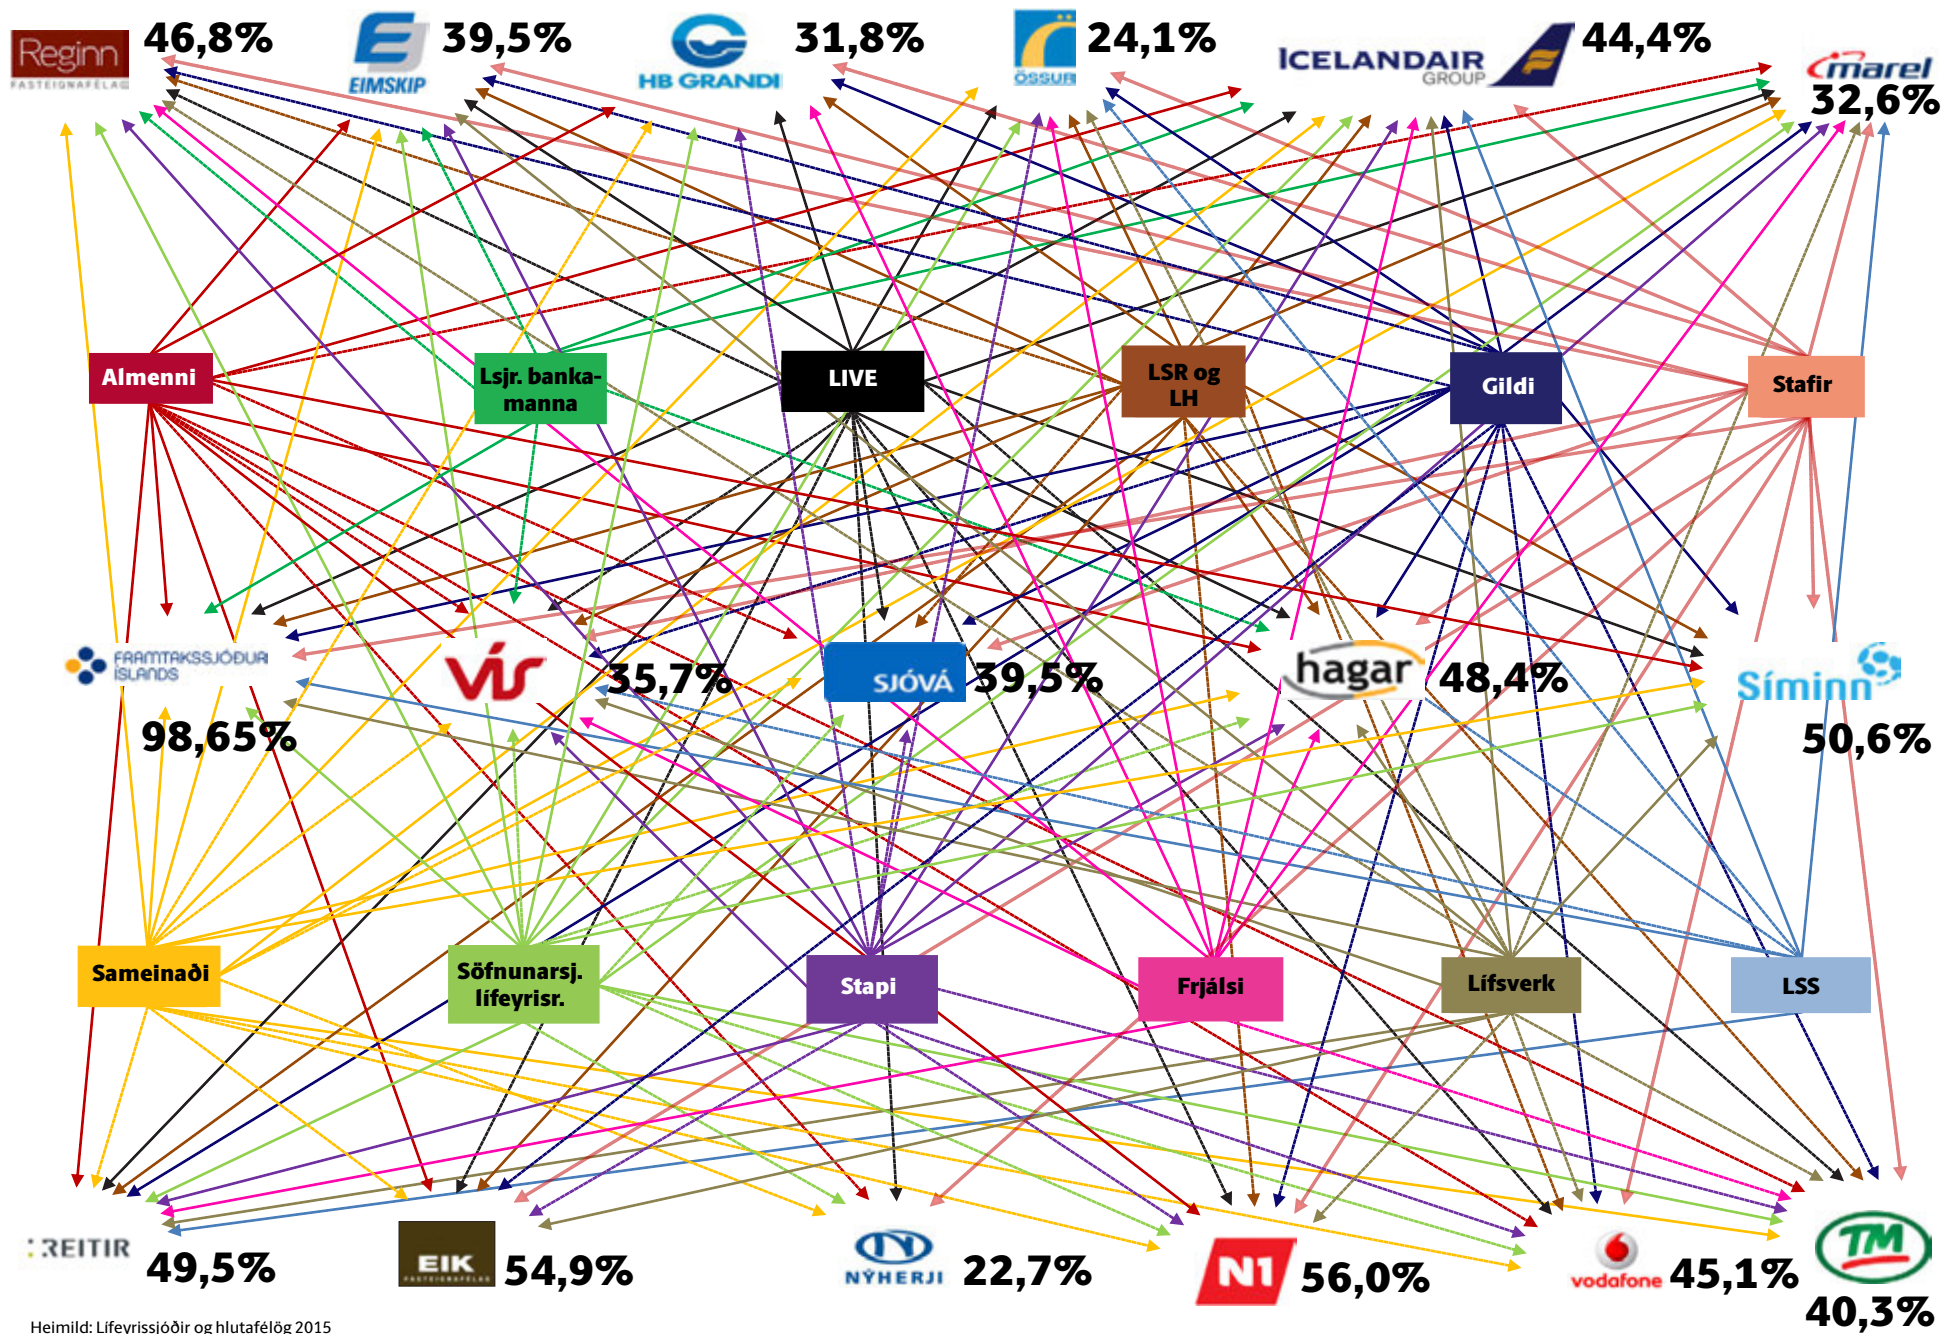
Reginn FASTEIGNAFÉLAG 46,8%
EIMSKIP 39,5%
HB GRANDI 31,8%
ÖSSUR 24,1%
ICELANDAIR GROUP 44,4%
marel 32,6%

Almenni
Lsjr. bankamanna
LIVE
LSR og LH
Gildi
Stafir

FRAMTAKSSJÓÐUR ÍSLANDS 98,65%
VÍS 35,7%
SJÓVÁ 39,5%
hagar 48,4%
Síminn 50,6%

Sameinaði
Söfnunarsj. lífeyrisr.
Stapi
Frjálsi
Lífsverk
LSS

REITIR 49,5%
EIK FASTEIGNAFÉLAG 54,9%
NÝHERJI 22,7%
N1 56,0%
vodafone 45,1%
TM 40,3%

Heimild: Lífeyrissjóðir og hlutafélög 2015